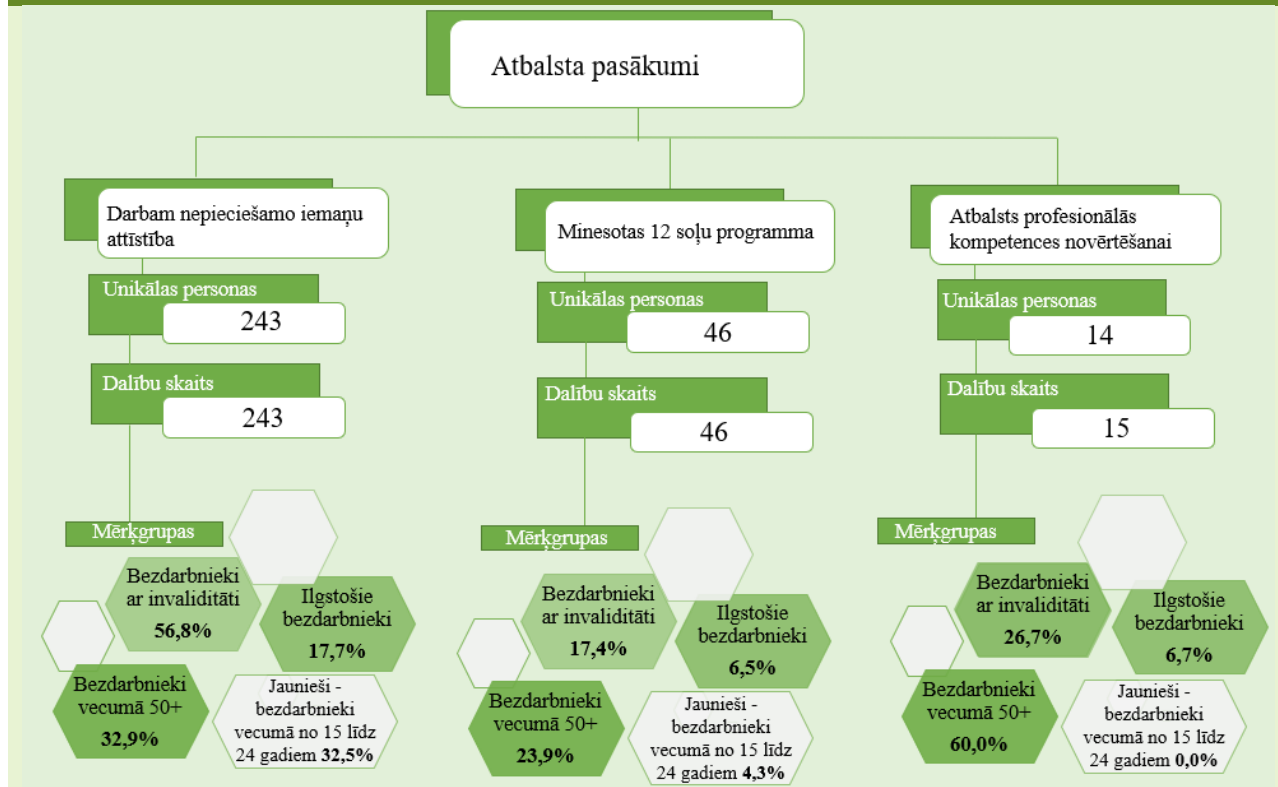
Atbalsta pasākumi

Darbam nepieciešamo iemaņu attīstība

Unikālas personas
243

Dalību skaits
243

Mērķgrupas

Bezdarbnieki ar invaliditāti
56,8%

Ilgstošie bezdarbnieki
17,7%

Bezdarbnieki vecumā 50+
32,9%

Jaunieši - bezdarbnieki vecumā no 15 līdz 24 gadiem 32,5%

Minesotas 12 soļu programma

Unikālas personas
46

Dalību skaits
46

Mērķgrupas

Bezdarbnieki ar invaliditāti
17,4%

Ilgstošie bezdarbnieki
6,5%

Bezdarbnieki vecumā 50+
23,9%

Jaunieši - bezdarbnieki vecumā no 15 līdz 24 gadiem 4,3%

Atbalsts profesionālās kompetences novērtēšanai

Unikālas personas
14

Dalību skaits
15

Mērķgrupas

Bezdarbnieki ar invaliditāti
26,7%

Ilgstošie bezdarbnieki
6,7%

Bezdarbnieki vecumā 50+
60,0%

Jaunieši - bezdarbnieki vecumā no 15 līdz 24 gadiem 0,0%